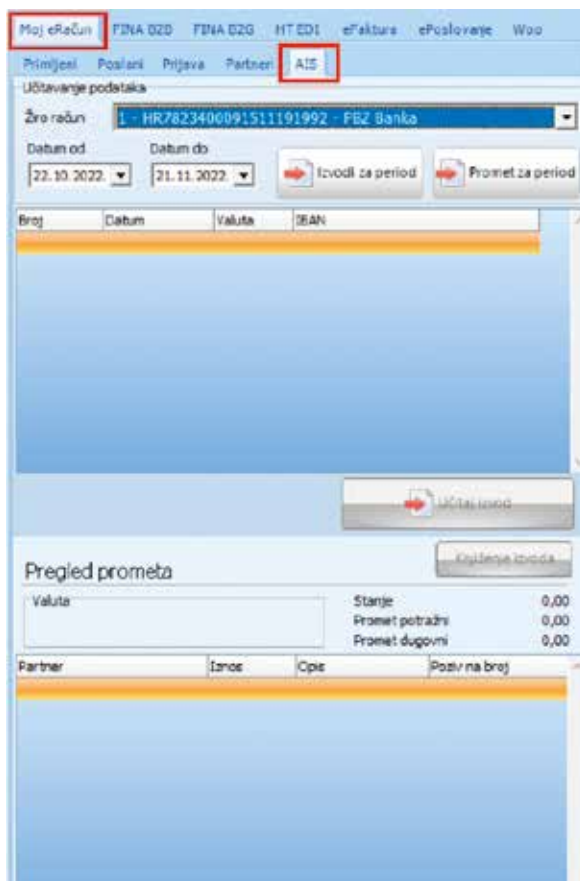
Moj eRačun FINA B2B FINA B2G HT EDI eFaktura ePoslovanje Woo

Primljeni Poslani Prijava Partneri AIS

Učitavanje podataka

Žiro račun 1 - HR7823400091511191992 - PBZ Banka

Datum od 22.10.2022.

Datum do 21.11.2022.

Izvodi za period

Promet za period

| Broj | Datum | Valuta | IBAN |
|---|---|---|---|

Učitaj izvod

Knjiženje izvoda

Pregled prometa

Valuta

Stanje 0,00
Promet potražni 0,00
Promet dugovni 0,00

| Partner | Iznos | Opis | Poziv na broj |
|---|---|---|---|